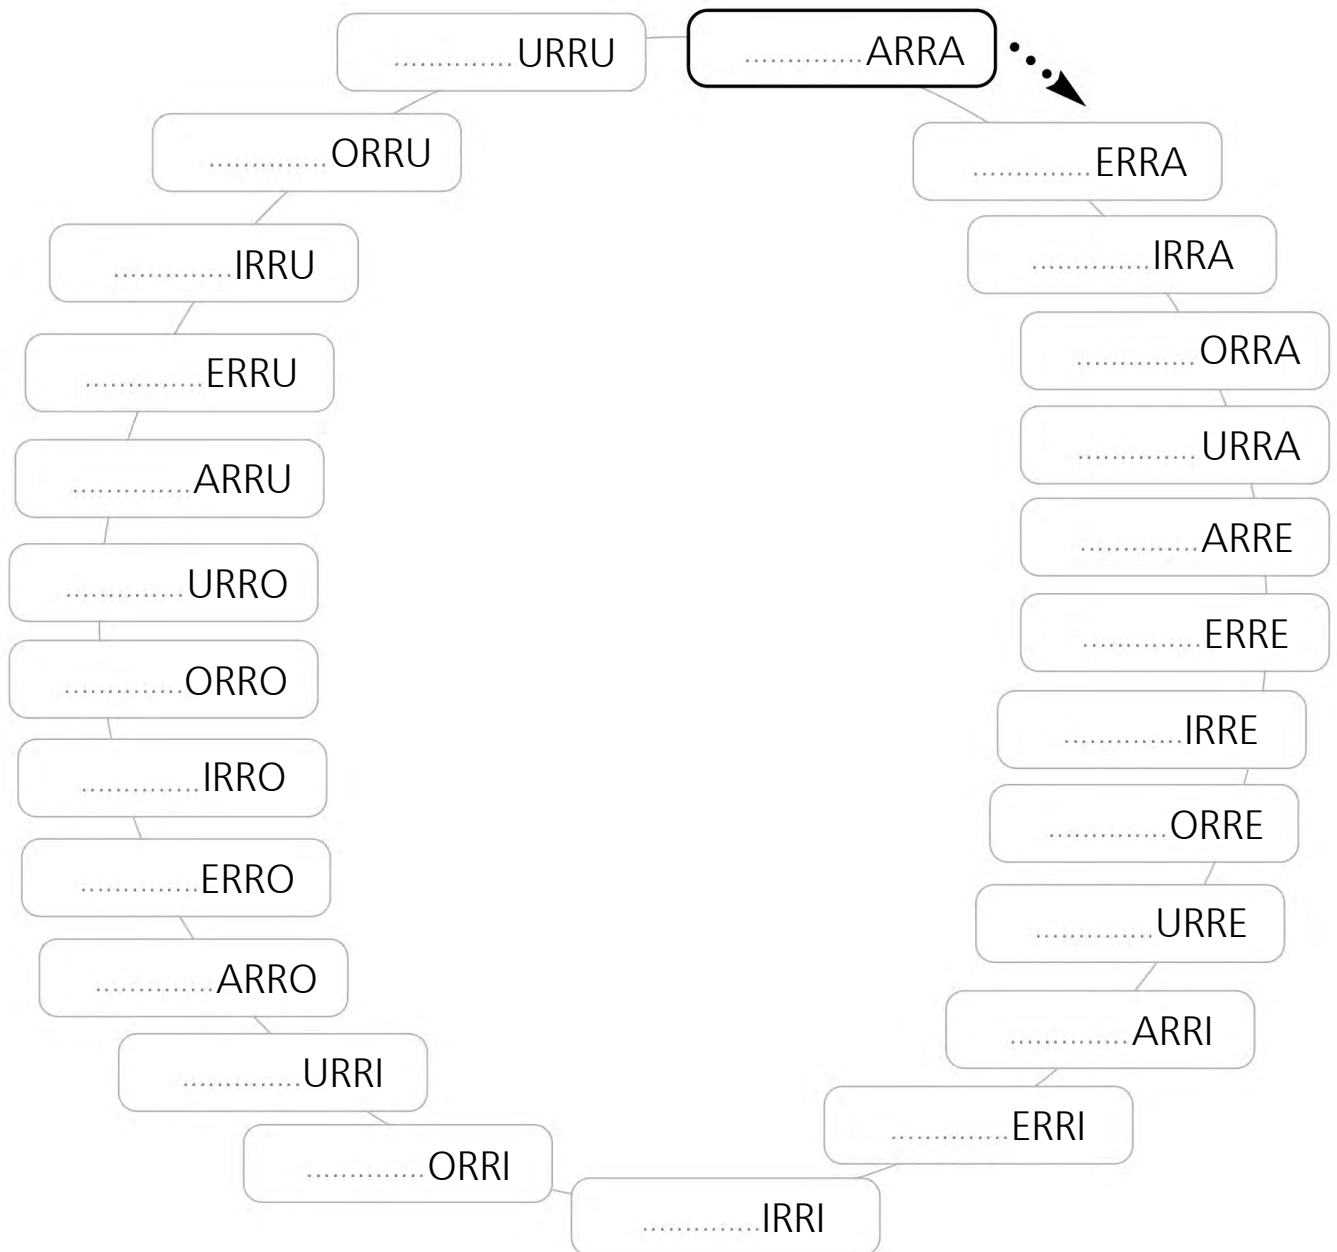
..............ARRA
..............ERRA
..............IRRA
..............ORRA
..............URRA
..............ARRE
..............ERRE
..............IRRE
..............ORRE
..............URRE
..............ARRI
..............ERRI
..............IRRI
..............ORRI
..............URRI
..............ARRO
..............ERRO
..............IRRO
..............ORRO
..............URRO
..............ARRU
..............ERRU
..............IRRU
..............ORRU
..............URRU